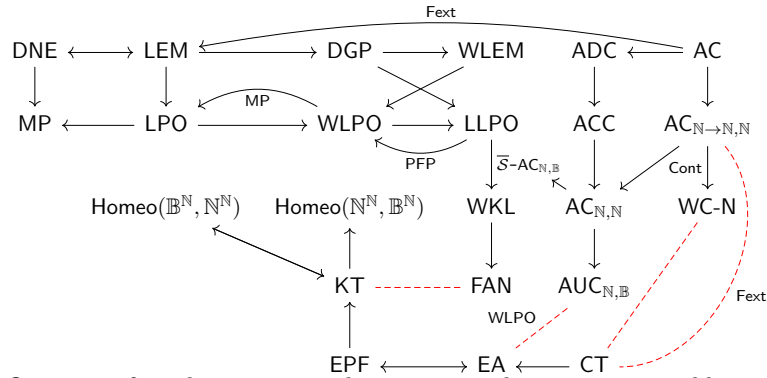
Fext

DNE LEM DGP WLEM ADC AC

MP LPO WLPO LLPO ACC $AC_{\mathbb{N}\to\mathbb{N},\mathbb{N}}$

MP

PFP

$\overline{\mathcal{S}}$-$AC_{\mathbb{N},\mathbb{B}}$

Cont

Homeo$(\mathbb{B}^{\mathbb{N}}, \mathbb{N}^{\mathbb{N}})$ Homeo$(\mathbb{N}^{\mathbb{N}}, \mathbb{B}^{\mathbb{N}})$ WKL $AC_{\mathbb{N},\mathbb{N}}$ WC-N

KT FAN $AUC_{\mathbb{N},\mathbb{B}}$

Fext

WLPO

EPF EA CT